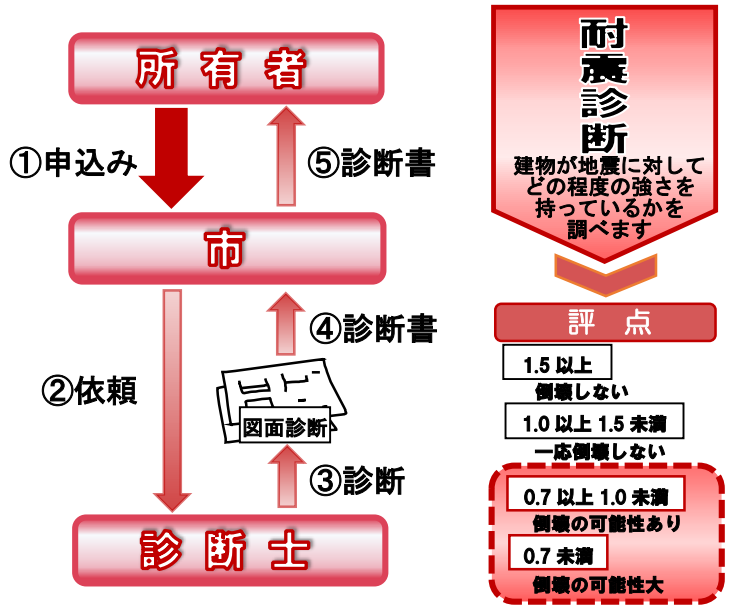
所有者

①申込み

⑤診断書

市

②依頼

④診断書

図面診断

③診断

診断士

耐震診断

建物が地震に対してどの程度の強さを持っているかを調べます

評　点

1.5 以上

倒壊しない

1.0 以上 1.5 未満

一応倒壊しない

0.7 以上 1.0 未満

倒壊の可能性あり

0.7 未満

倒壊の可能性大